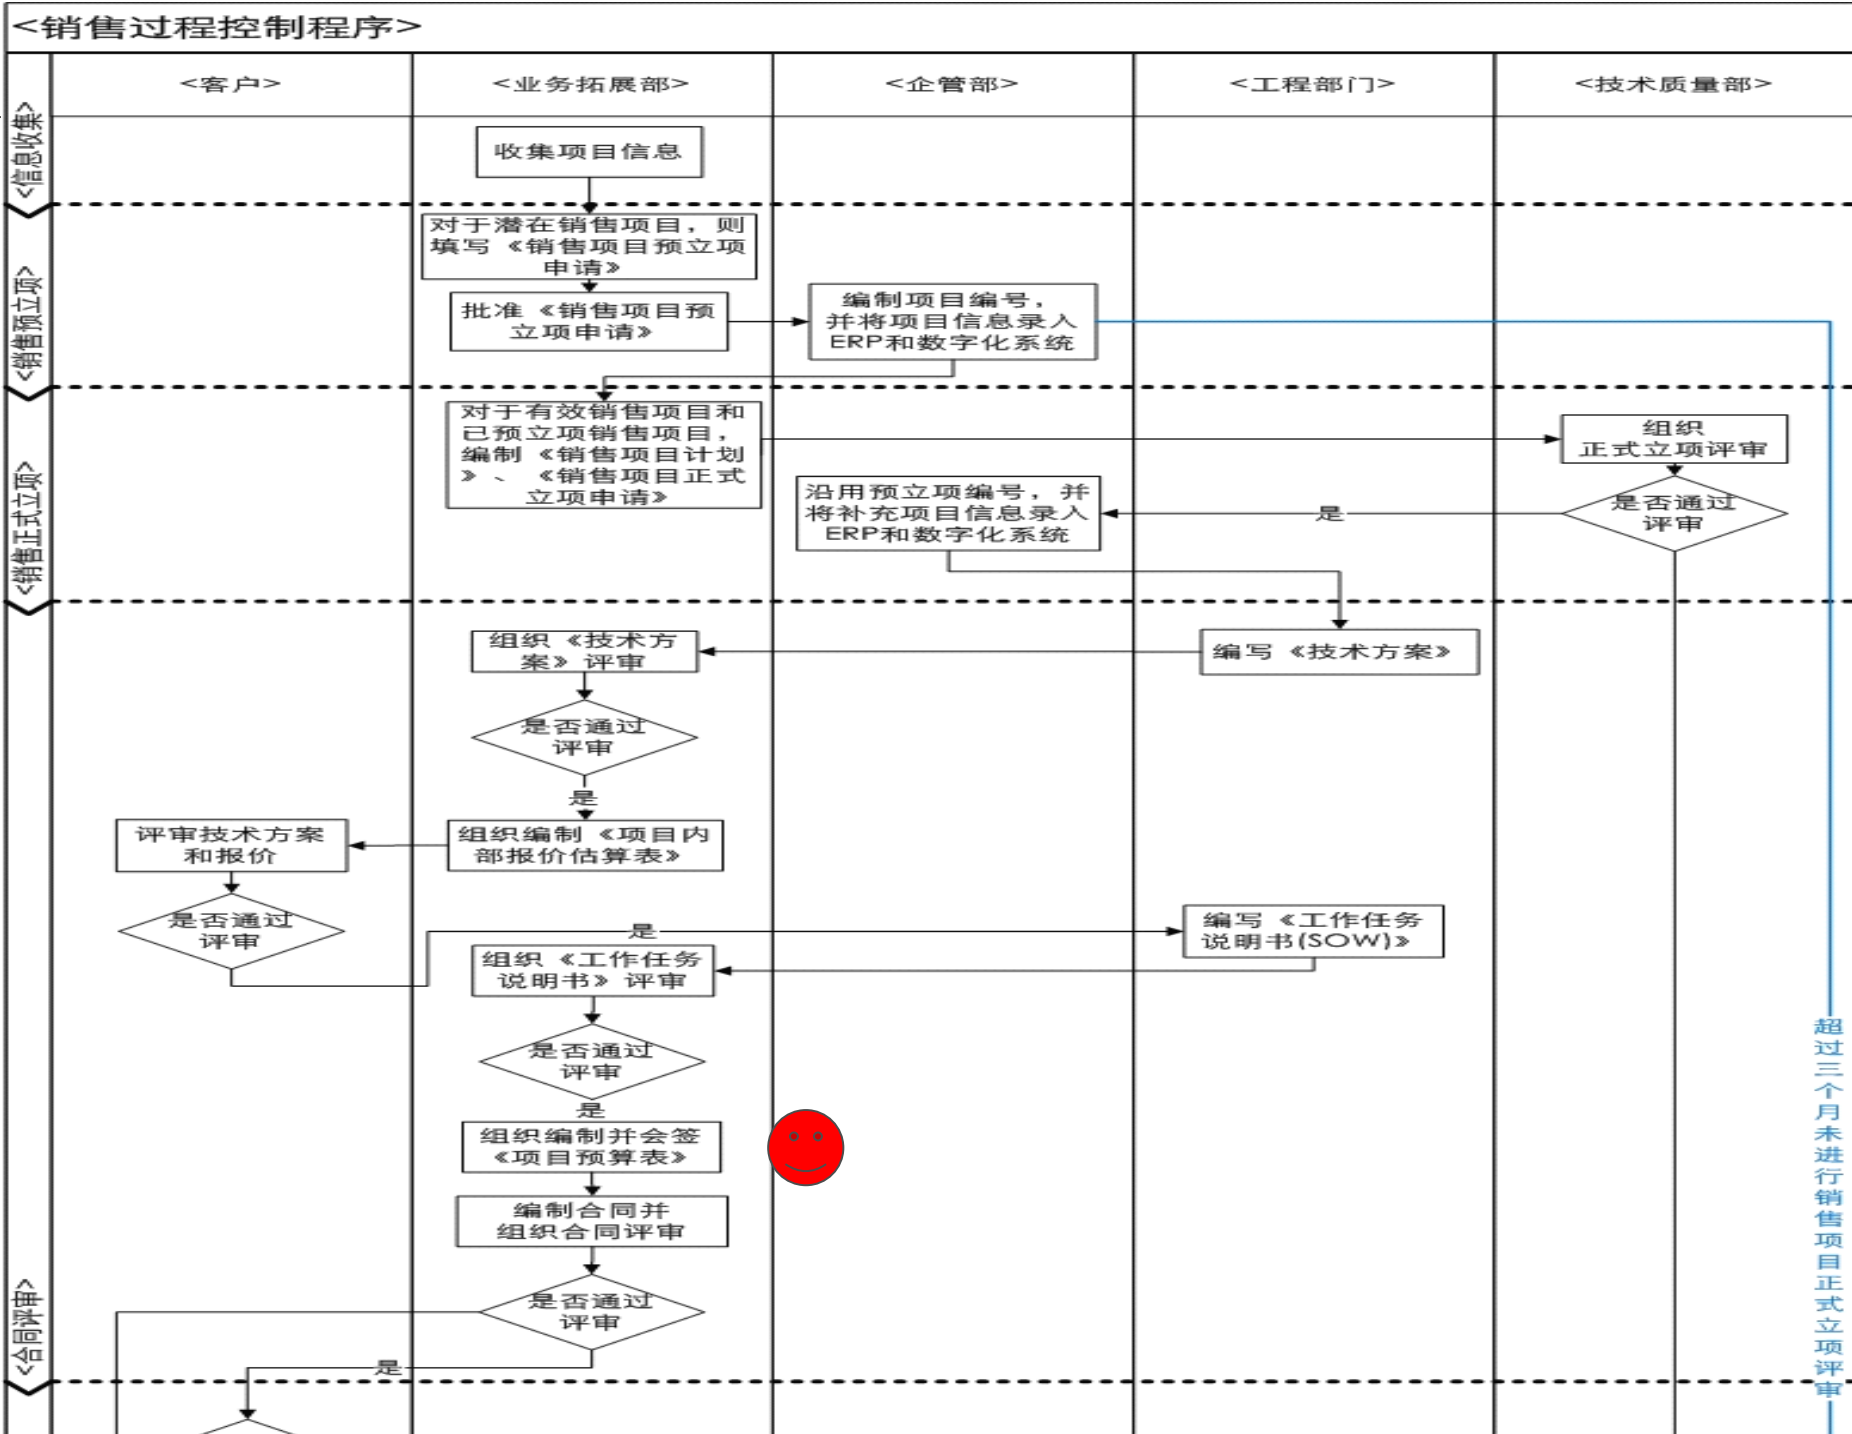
<销售过程控制程序>

<客户>

<业务拓展部>

<企管部>

<工程部门>

<技术质量部>

<信息收集>

收集项目信息

<销售预立项>

对于潜在销售项目，则填写《销售项目预立项申请》

批准《销售项目预立项申请》

编制项目编号，并将项目信息录入ERP和数字化系统

<销售正式立项>

对于有效销售项目和已预立项销售项目，编制《销售项目计划》、《销售项目正式立项申请》

组织正式立项评审

是否通过评审

是

沿用预立项编号，并将补充项目信息录入ERP和数字化系统

组织《技术方案》评审

编写《技术方案》

是否通过评审

是

组织编制《项目内部报价估算表》

评审技术方案和报价

是否通过评审

是

编写《工作任务说明书(SOW)》

组织《工作任务说明书》评审

是否通过评审

是

组织编制并会签《项目预算表》

编制合同并组织合同评审

<合同评审>

是否通过评审

是

超过三个月未进行销售项目正式立项评审